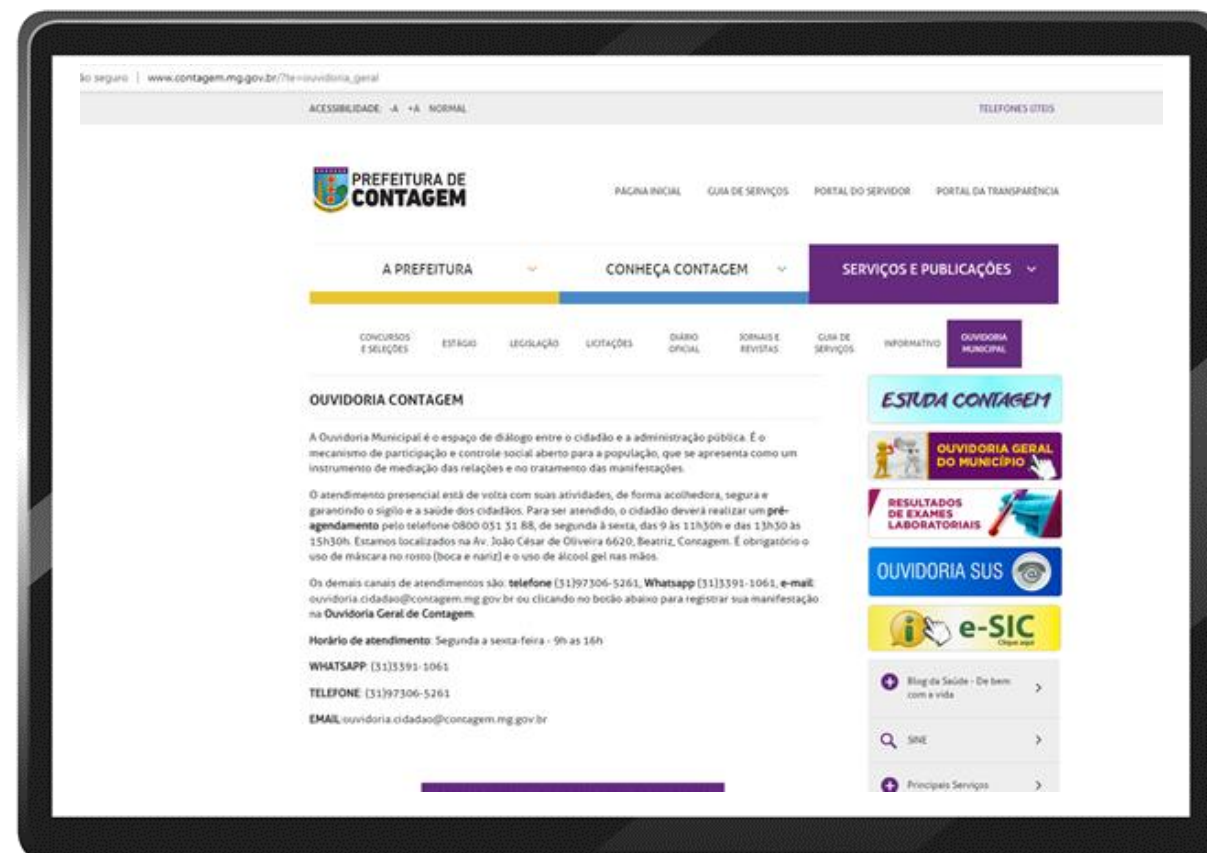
ão seguro | www.contagem.mg.gov.br/?te=ouvidoria_geral

ACESSIBILIDADE: -A +A NORMAL

TELEFONES ÚTEIS

PREFEITURA DE CONTAGEM

PÁGINA INICIAL GUIA DE SERVIÇOS PORTAL DO SERVIDOR PORTAL DA TRANSPARÊNCIA

A PREFEITURA CONHEÇA CONTAGEM SERVIÇOS E PUBLICAÇÕES

CONCURSOS E SELEÇÕES ESTÁGIO LEGISLAÇÃO LICITAÇÕES DIÁRIO OFICIAL JORNAIS E REVISTAS GUIA DE SERVIÇOS INFORMATIVO OUVIDORIA MUNICIPAL

OUVIDORIA CONTAGEM

A Ouvidoria Municipal é o espaço de diálogo entre o cidadão e a administração pública. É o mecanismo de participação e controle social aberto para a população, que se apresenta como um instrumento de mediação das relações e no tratamento das manifestações.

O atendimento presencial está de volta com suas atividades, de forma acolhedora, segura e garantindo o sigilo e a saúde dos cidadãos. Para ser atendido, o cidadão deverá realizar um pré-agendamento pelo telefone 0800 051 31 88, de segunda à sexta, das 9 às 11h30h e das 13h30 às 15h30h. Estamos localizados na Av. João César de Oliveira 6620, Beatriz, Contagem. É obrigatório o uso de máscara no rosto (boca e nariz) e o uso de álcool gel nas mãos.

Os demais canais de atendimentos são: telefone (31)97306-5261, Whatsapp (31)3391-1061, e-mail: ouvidoria.cidadao@contagem.mg.gov.br ou clicando no botão abaixo para registrar sua manifestação na Ouvidoria Geral de Contagem:

Horário de atendimento: Segunda a sexta-feira - 9h as 16h

WHATSAPP: (31)3391-1061

TELEFONE: (31)97306-5261

EMAIL:ouvidoria.cidadao@contagem.mg.gov.br

ESTUDA CONTAGEM

OUVIDORIA GERAL DO MUNICÍPIO

RESULTADOS DE EXAMES LABORATORIAIS

OUVIDORIA SUS

e-SIC Clique aqui

Blog da Saúde - De bem com a vida

SINE

Principais Serviços